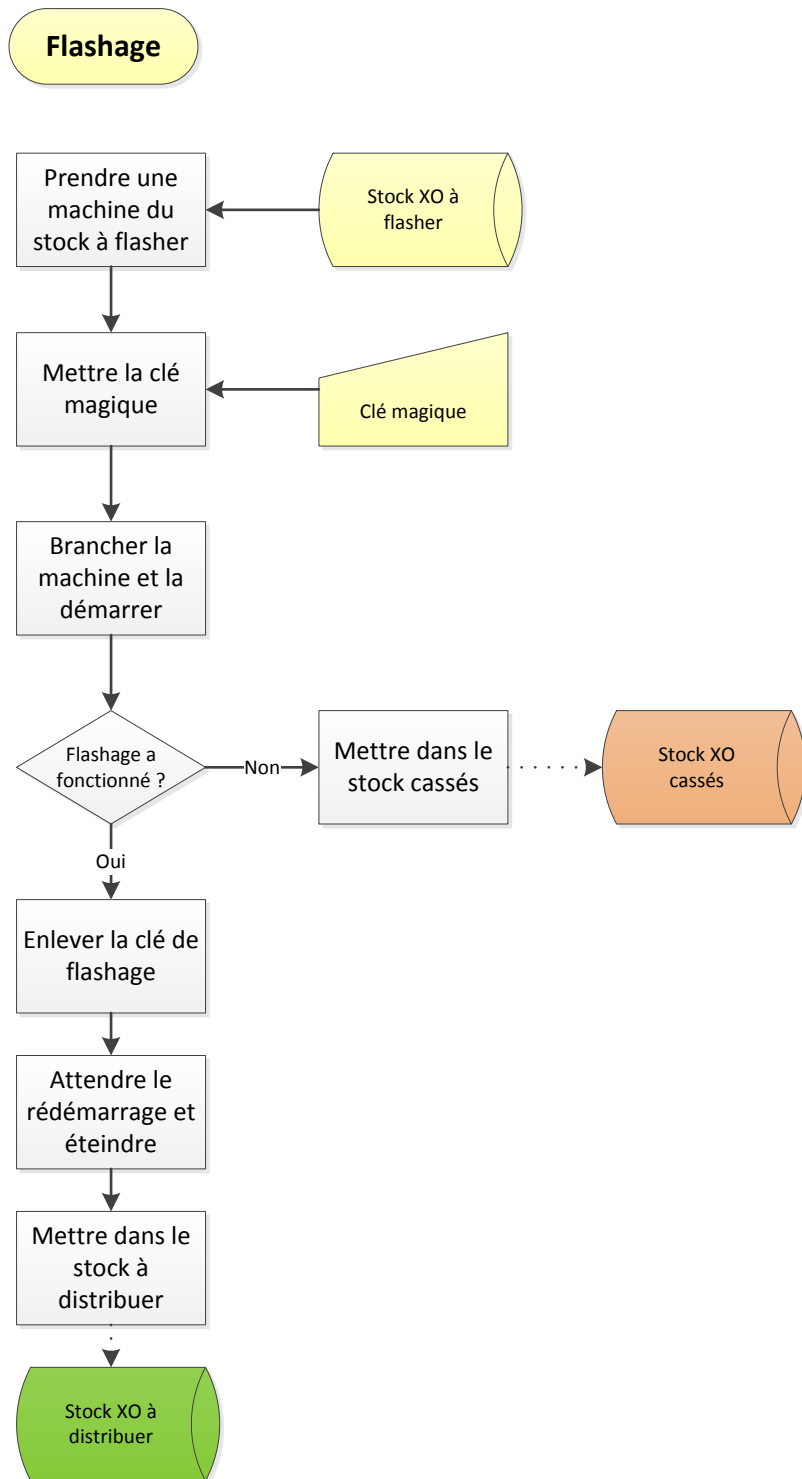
Flashage

Prendre une machine du stock à flasher

Stock XO à flasher

Mettre la clé magique

Clé magique

Brancher la machine et la démarrer

Flashage a fonctionné ?

Non

Mettre dans le stock cassés

Stock XO cassés

Oui

Enlever la clé de flashage

Attendre le rédémarrage et éteindre

Mettre dans le stock à distribuer

Stock XO à distribuer